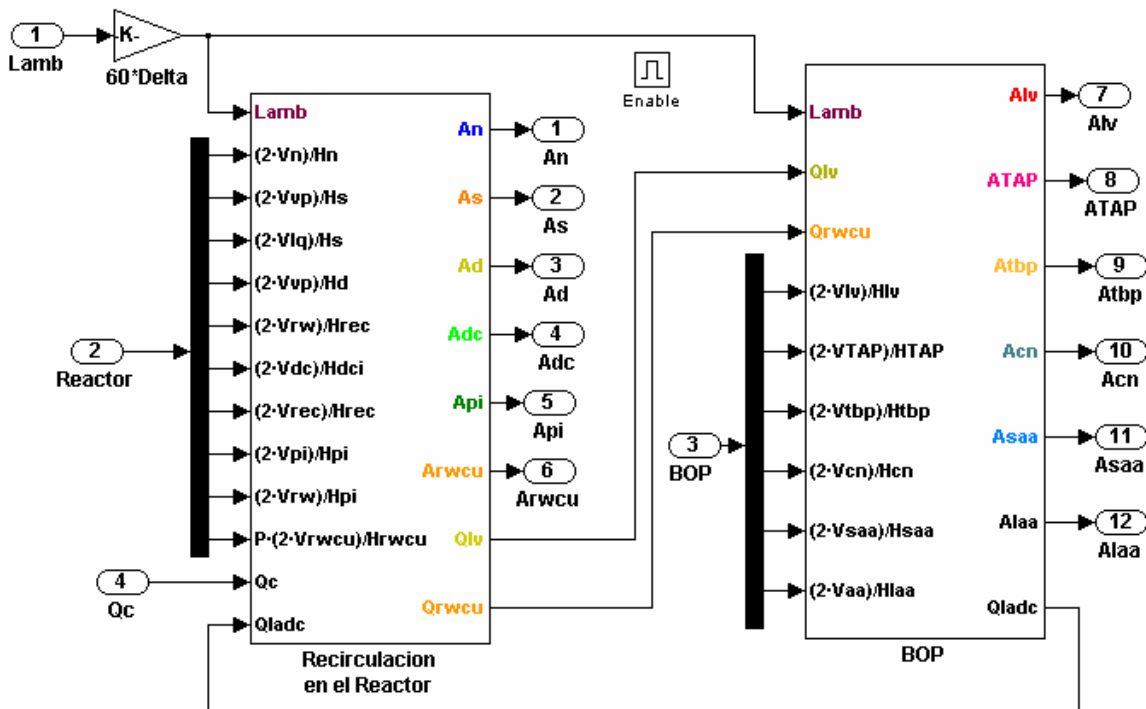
1
Lamb
K-
60*Delta
Enable

Lamb
(2·Vn)/Hn
(2·Vvp)/Hs
(2·Vlq)/Hs
(2·Vvp)/Hd
(2·Vrw)/Hrec
(2·Vdc)/Hdci
(2·Vrec)/Hrec
(2·Vpi)/Hpi
(2·Vrw)/Hpi
P·(2·Vrwcu)/Hrwcu
Qc
Qladc
An
As
Ad
Adc
Api
Arwcu
Qlv
Qrwcu
Recirculacion en el Reactor

2
Reactor
4
Qc

1
An
2
As
3
Ad
4
Adc
5
Api
6
Arwcu

Lamb
Qlv
Qrwcu
(2·Vlv)/Hlv
(2·VTAP)/HTAP
(2·Vtbp)/Htbp
(2·Vcn)/Hcn
(2·Vsaa)/Hsaa
(2·Vaa)/Hlaa
Alv
ATAP
Atbp
Acn
Asaa
Alaa
Qladc
BOP

3
BOP

7
Alv
8
ATAP
9
Atbp
10
Acn
11
Asaa
12
Alaa